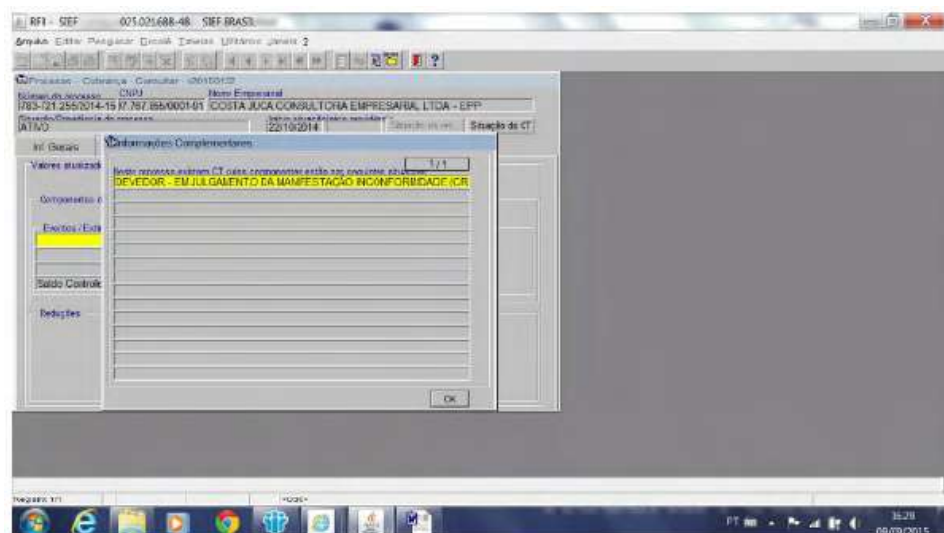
RFI - SIEF 075.021688-48 SIEF BRASIL

Arquivo Editar Pesquisar Detalhe Telas Utilitários Janela ?

Processo - Cobrança - Consultar

Número do processo CNPJ Nome Empresarial

783-721.255/2014-15 17.767.866/0001-01 COSTA JUCA CONSULTORIA EMPRESARIAL LTDA - EPP

Situação/Ocorrência do processo

ATIVO 22/10/2014 Situação da CT

Inf. Gerais

Valores atualizados

Componentes

Efeitos / Extin

Saldo Controle

Reduções

Informações Complementares

1 / 1

Neste processo existem CT cujos componentes estão nas seguintes situações:

DEVEDOR - EM JULGAMENTO DA MANIFESTAÇÃO INCONFORMIDADE (CR

OK

Registro: 1/1 <OSC>

PT 16:29 08/09/2015